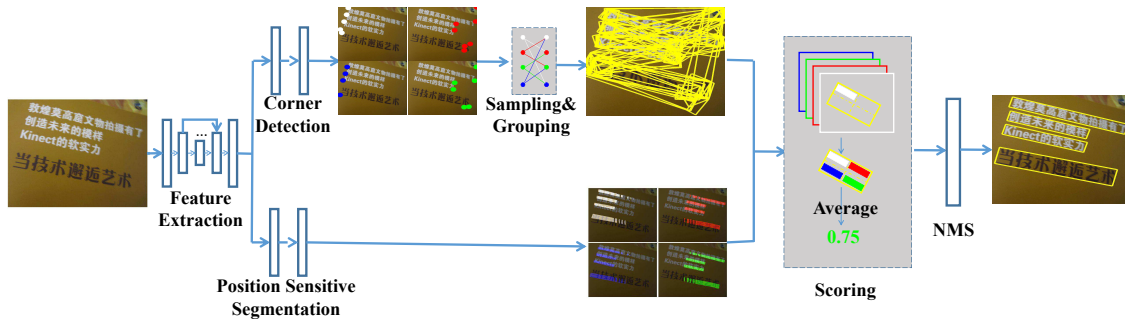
敦煌莫高窟文物拍摄有了
创造未来的模样
Kinect的软实力
当技术邂逅艺术

Feature Extraction

Corner Detection

Sampling& Grouping

Position Sensitive Segmentation

Average
0.75

Scoring

NMS

敦煌莫高窟文物拍摄有了
创造未来的模样
Kinect的软实力
当技术邂逅艺术